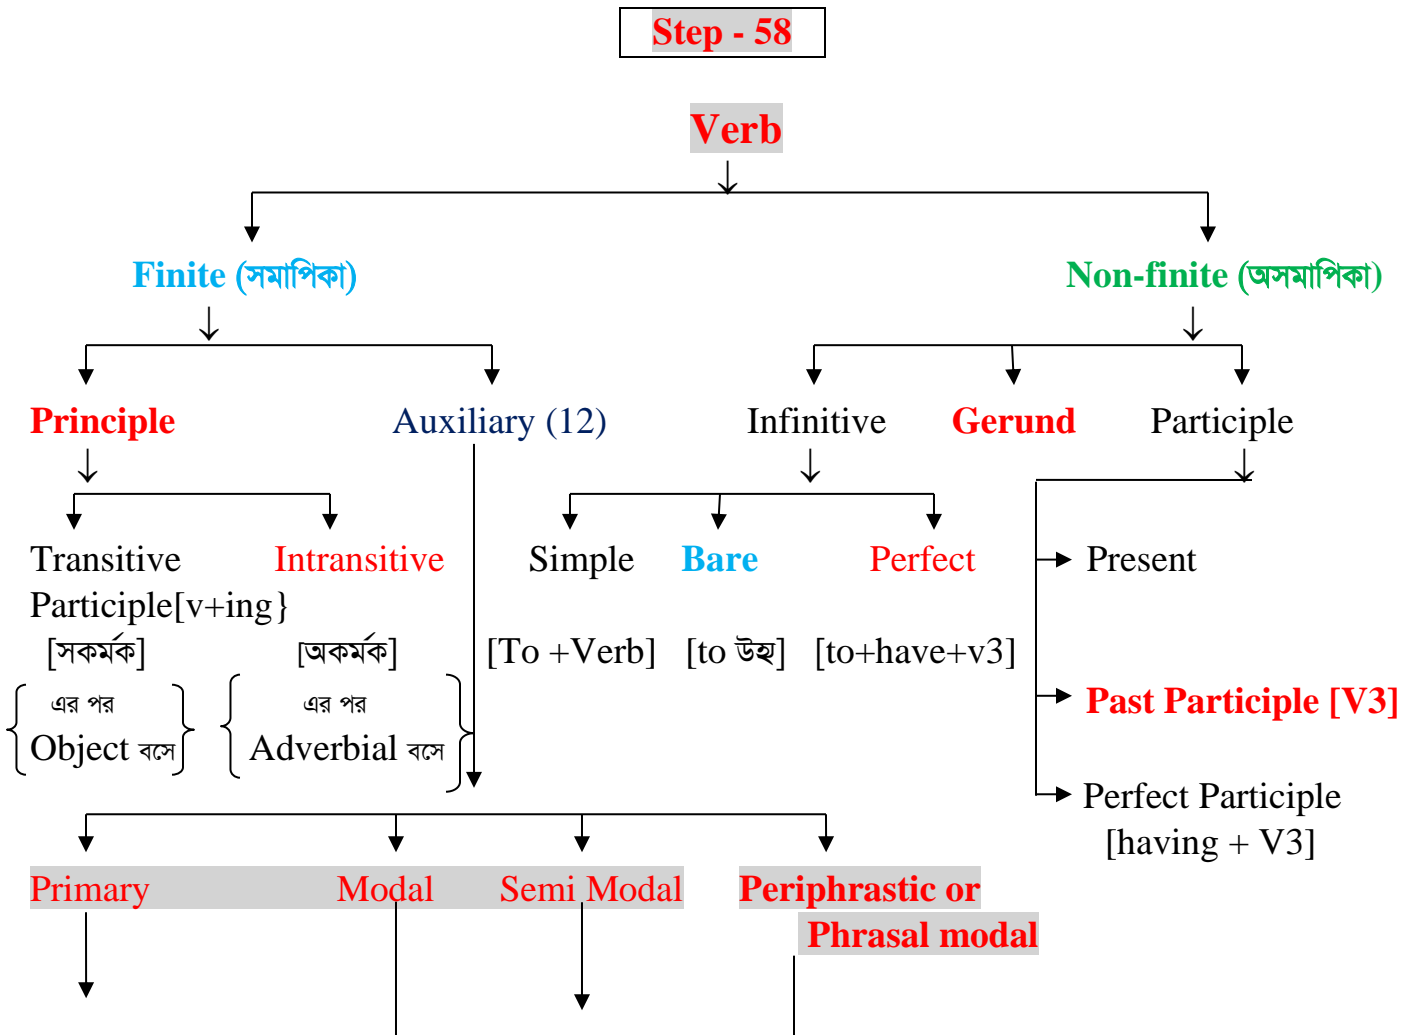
Step - 58

Verb

Finite (সমাপিকা)

Non-finite (অসমাপিকা)

Principle

Auxiliary (12)

Infinitive

Gerund

Participle

Transitive

Intransitive

Simple

Bare

Perfect

Present

Participle[v+ing}

[সকর্মক]

[অকর্মক]

[To +Verb]

[to উহ্য]

[to+have+v3]

এর পর Object বসে

এর পর Adverbial বসে

Past Participle [V3]

Perfect Participle [having + V3]

Primary

Modal

Semi Modal

Periphrastic or Phrasal modal